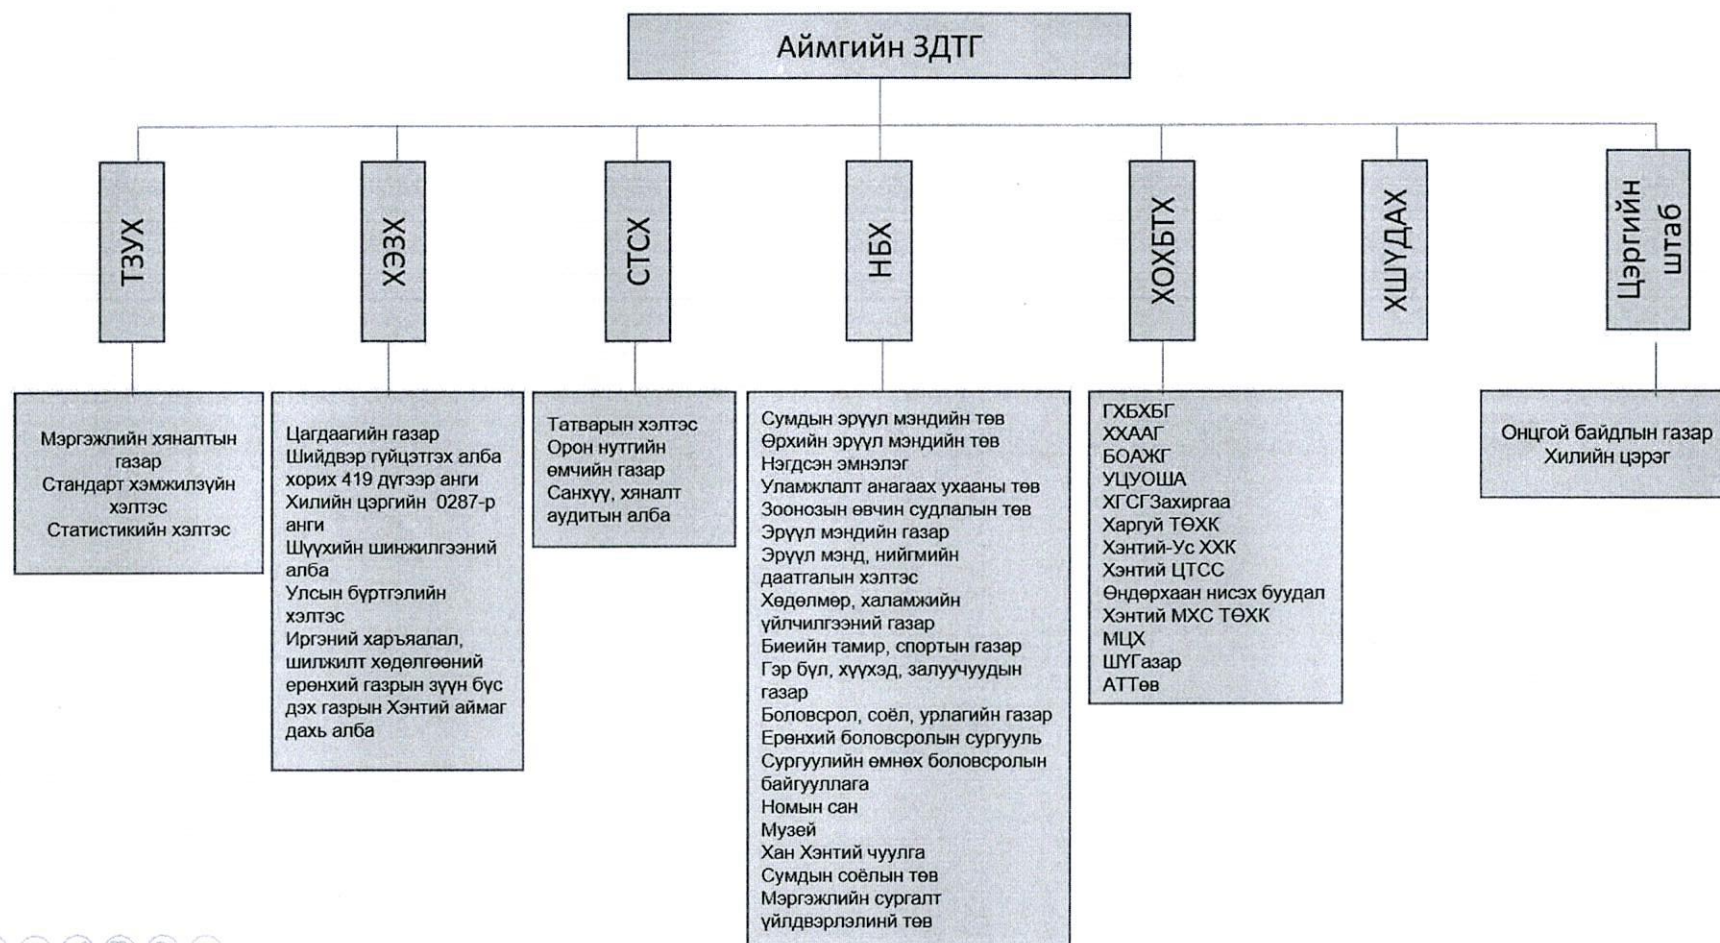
Аймгийн ЗДТГ

ТЗУХ

Мэргэжлийн хяналтын газар
Стандарт хэмжилзүйн хэлтэс
Статистикийн хэлтэс

ХЭЗХ

Цагдаагийн газар
Шийдвэр гүйцэтгэх алба хорих 419 дүгээр анги
Хилийн цэргийн 0287-р анги
Шүүхийн шинжилгээний алба
Улсын бүртгэлийн хэлтэс
Иргэний харъяалал, шилжилт хөдөлгөөний ерөнхий газрын зүүн бүс дэх газрын Хэнтий аймаг дахь алба

СТСХ

Татварын хэлтэс
Орон нутгийн өмчийн газар
Санхүү, хяналт аудитын алба

НБХ

Сумдын эрүүл мэндийн төв
Өрхийн эрүүл мэндийн төв
Нэгдсэн эмнэлэг
Уламжлалт анагаах ухааны төв
Зоонозын өвчин судлалын төв
Эрүүл мэндийн газар
Эрүүл мэнд, нийгмийн даатгалын хэлтэс
Хөдөлмөр, халамжийн үйлчилгээний газар
Биеийн тамир, спортын газар
Гэр бүл, хүүхэд, залуучуудын газар
Боловсрол, соёл, урлагийн газар
Ерөнхий боловсролын сургууль
Сургуулийн өмнөх боловсролын байгууллага
Номын сан
Музей
Хан Хэнтий чуулга
Сумдын соёлын төв
Мэргэжлийн сургалт үйлдвэрлэлийн төв

ХОХБТХ

ГХБХБГ
ХХААГ
БОАЖГ
УЦУОША
ХГСГЗахиргаа
Харгуй ТӨХК
Хэнтий-Ус ХХК
Хэнтий ЦТСС
Өндөрхаан нисэх буудал
Хэнтий МХС ТӨХК
МЦХ
ШҮГазар
АТТөв

ХШУДАХ

Цэргийн штаб

Онцгой байдлын газар
Хилийн цэрэг